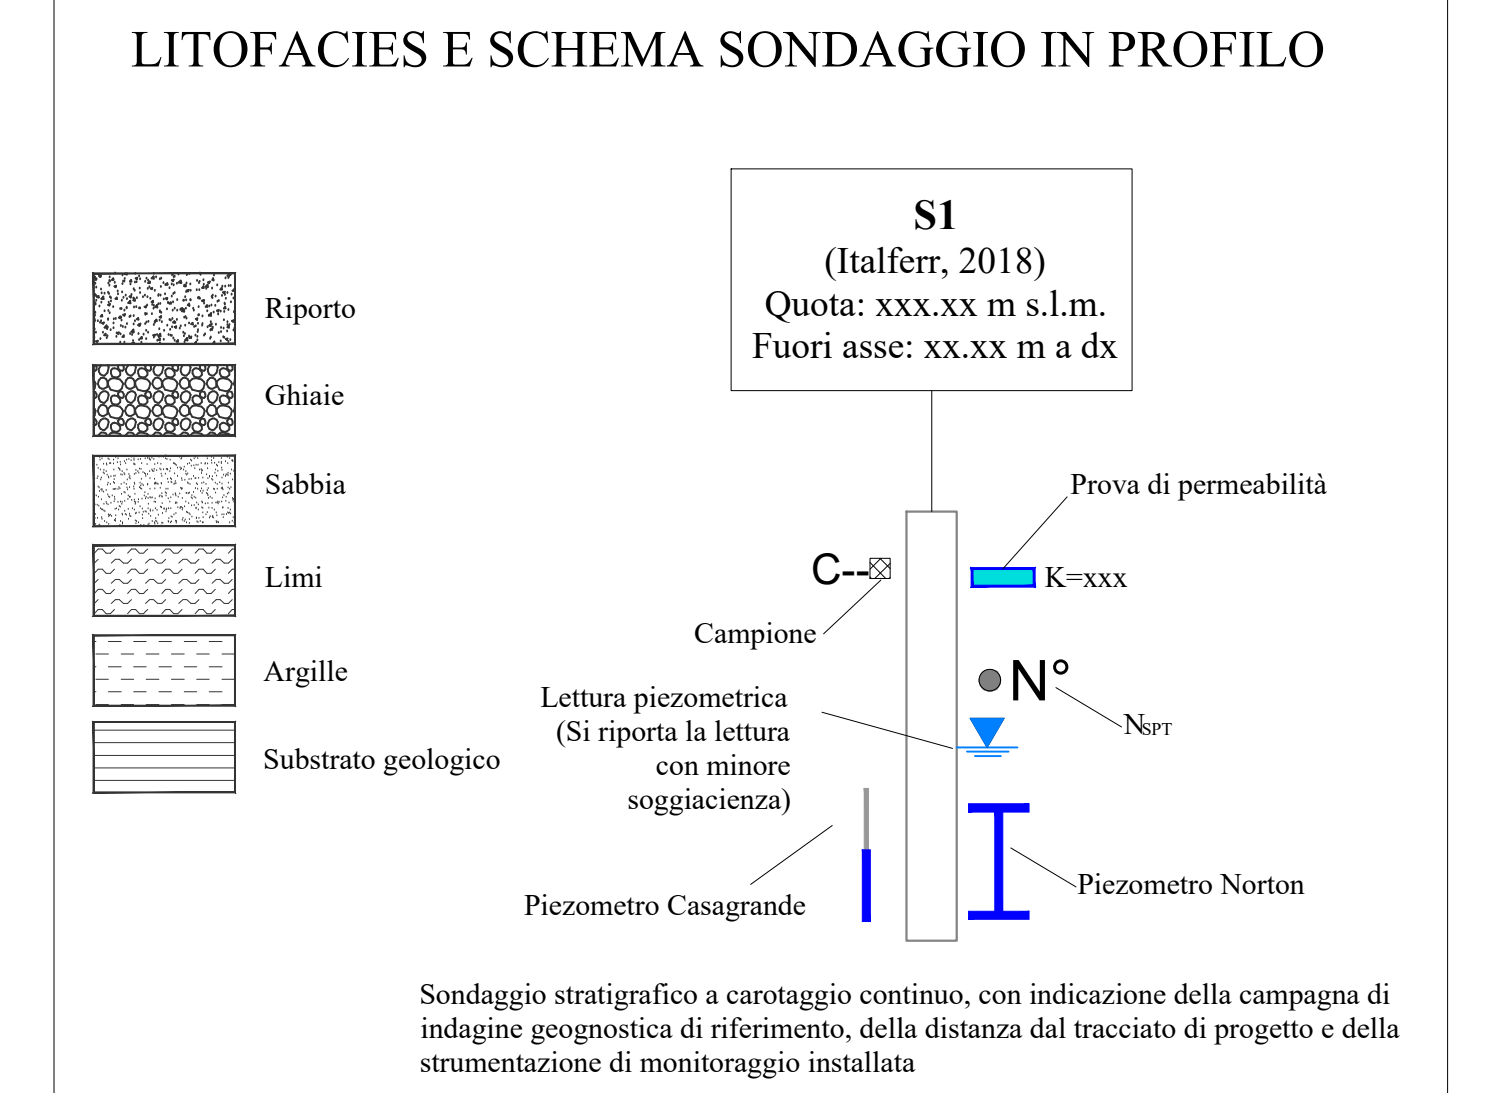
LITOFACIES E SCHEMA SONDAGGIO IN PROFILO

Riporto

Ghiaie

Sabbia

Limi

Argille

Substrato geologico

S1
(Italferr, 2018)
Quota: xxx.xx m s.l.m.
Fuori asse: xx.xx m a dx

Prova di permeabilità

C--

K=xxx

Campione

N°

Lettura piezometrica (Si riporta la lettura con minore soggiacienza)

$N_{SPT}$

Piezometro Norton

Piezometro Casagrande

Sondaggio stratigrafico a carotaggio continuo, con indicazione della campagna di indagine geognostica di riferimento, della distanza dal tracciato di progetto e della strumentazione di monitoraggio installata